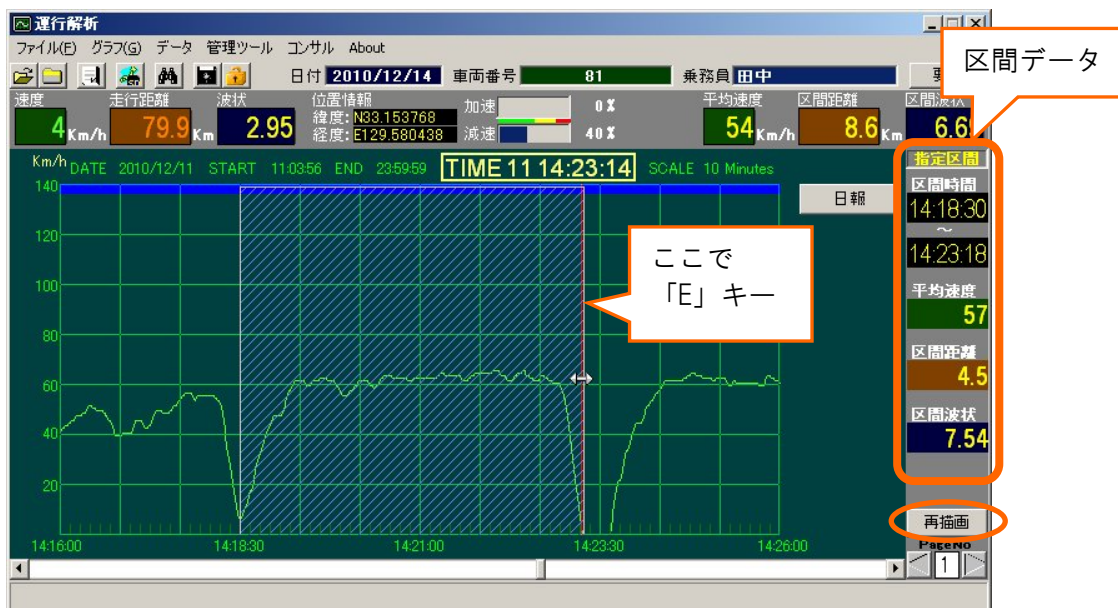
運行解析

ファイル(F) グラフ(G) データ 管理ツール コンサル About

日付 2010/12/14 車両番号 81 乗務員 田中

区間データ

速度 4 Km/h 走行距離 79.9 Km 波状 2.95 位置情報 緯度: N33.153768 経度: E129.580438 加速 0% 減速 40% 平均速度 54 Km/h 区間距離 8.6 Km 区間波状 6.6

Km/h DATE 2010/12/11 START 11:03:56 END 23:59:59 TIME 11 14:23:14 SCALE 10 Minutes

日報

ここで 「E」キー

指定区間

区間時間 14:18:30 ～ 14:23:18

平均速度 57

区間距離 4.5

区間波状 7.54

140 120 100 80 60 40 20

14:16:00 14:18:30 14:21:00 14:23:30 14:26:00

再描画

PageNo 1